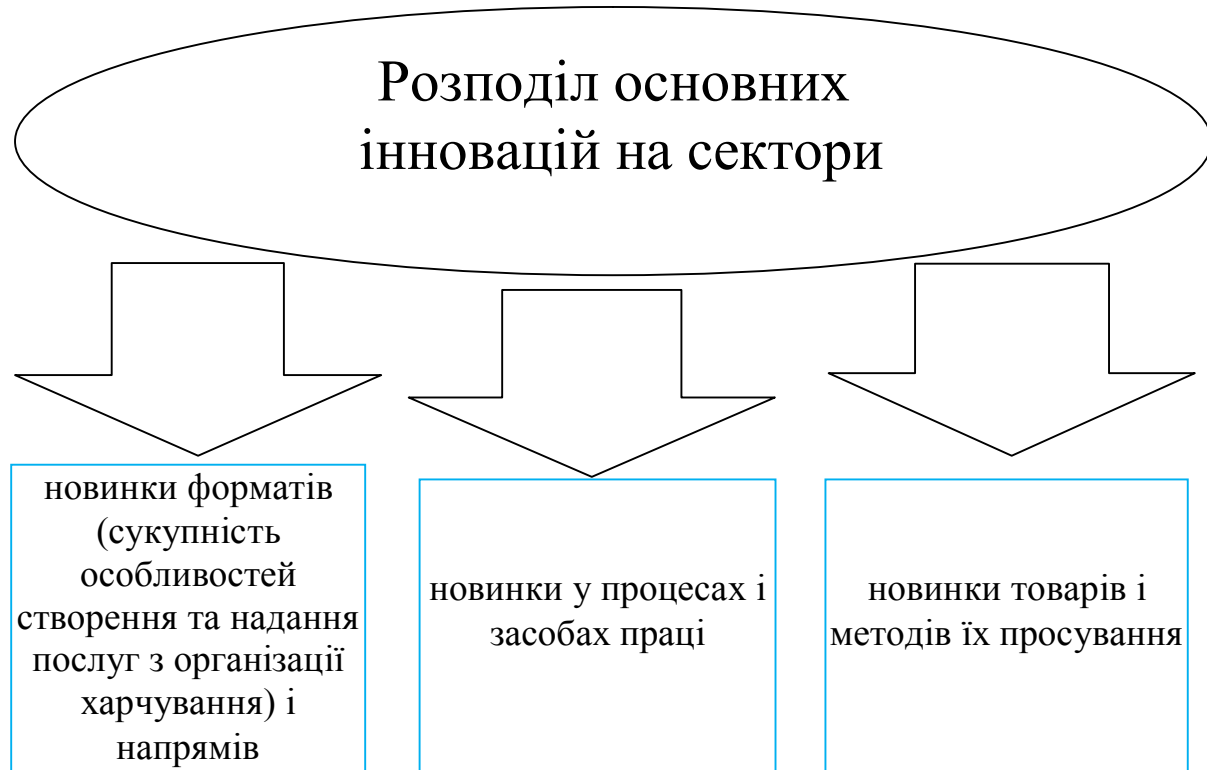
Розподіл основних інновацій на сектори

новинки форматів (сукупність особливостей створення та надання послуг з організації харчування) і напрямів

новинки у процесах і засобах праці

новинки товарів і методів їх просування